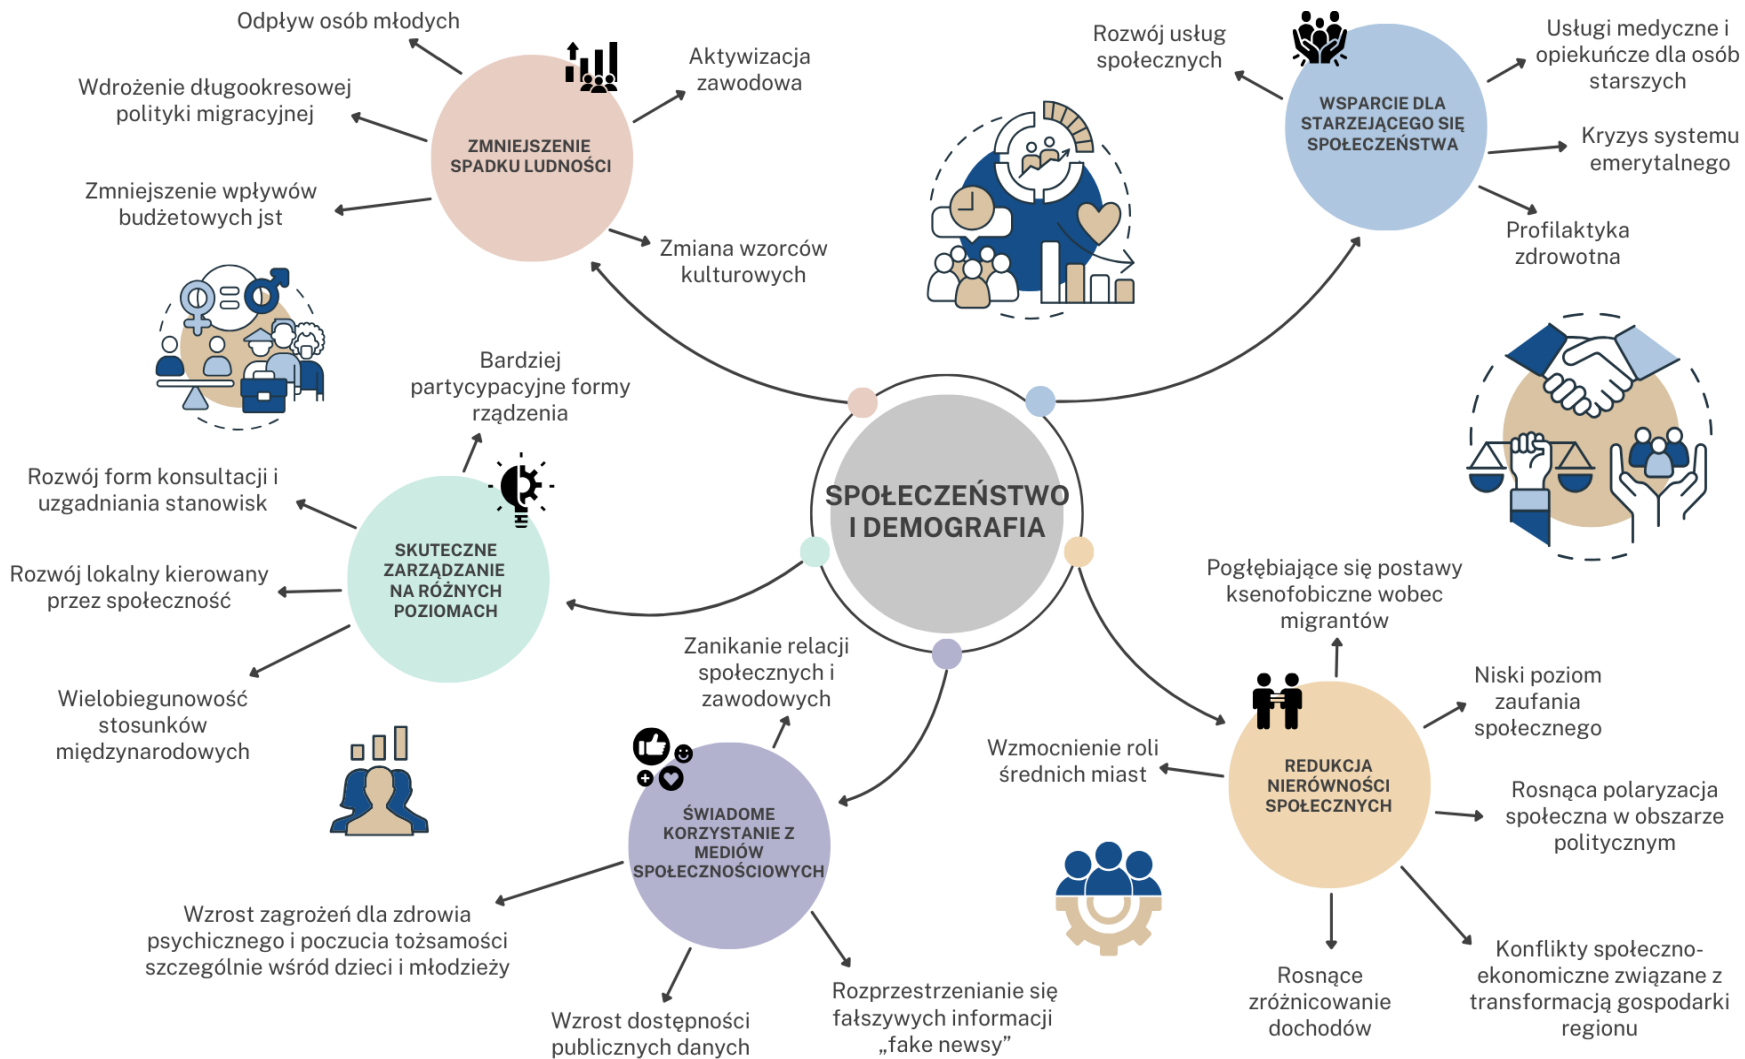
SPOŁECZEŃSTWO I DEMOGRAFIA

ZMNIEJSZENIE SPADKU LUDNOŚCI

Odpływ osób młodych

Wdrożenie długookresowej polityki migracyjnej

Zmniejszenie wpływów budżetowych jst

Aktywizacja zawodowa

Zmiana wzorców kulturowych

WSPARCIE DLA STARZEJĄCEGO SIĘ SPOŁECZEŃSTWA

Rozwój usług społecznych

Usługi medyczne i opiekuńcze dla osób starszych

Kryzys systemu emerytalnego

Profilaktyka zdrowotna

SKUTECZNE ZARZĄDZANIE NA RÓŻNYCH POZIOMACH

Bardziej partycypacyjne formy rządzenia

Rozwój form konsultacji i uzgadniania stanowisk

Rozwój lokalny kierowany przez społeczność

Wielobiegunowość stosunków międzynarodowych

ŚWIADOME KORZYSTANIE Z MEDIÓW SPOŁECZNOŚCIOWYCH

Zanikanie relacji społecznych i zawodowych

Wzrost zagrożeń dla zdrowia psychicznego i poczucia tożsamości szczególnie wśród dzieci i młodzieży

Wzrost dostępności publicznych danych

Rozprzestrzenianie się fałszywych informacji „fake newsy"

REDUKCJA NIERÓWNOŚCI SPOŁECZNYCH

Pogłębiające się postawy ksenofobiczne wobec migrantów

Niski poziom zaufania społecznego

Wzmocnienie roli średnich miast

Rosnąca polaryzacja społeczna w obszarze politycznym

Rosnące zróżnicowanie dochodów

Konflikty społeczno-ekonomiczne związane z transformacją gospodarki regionu